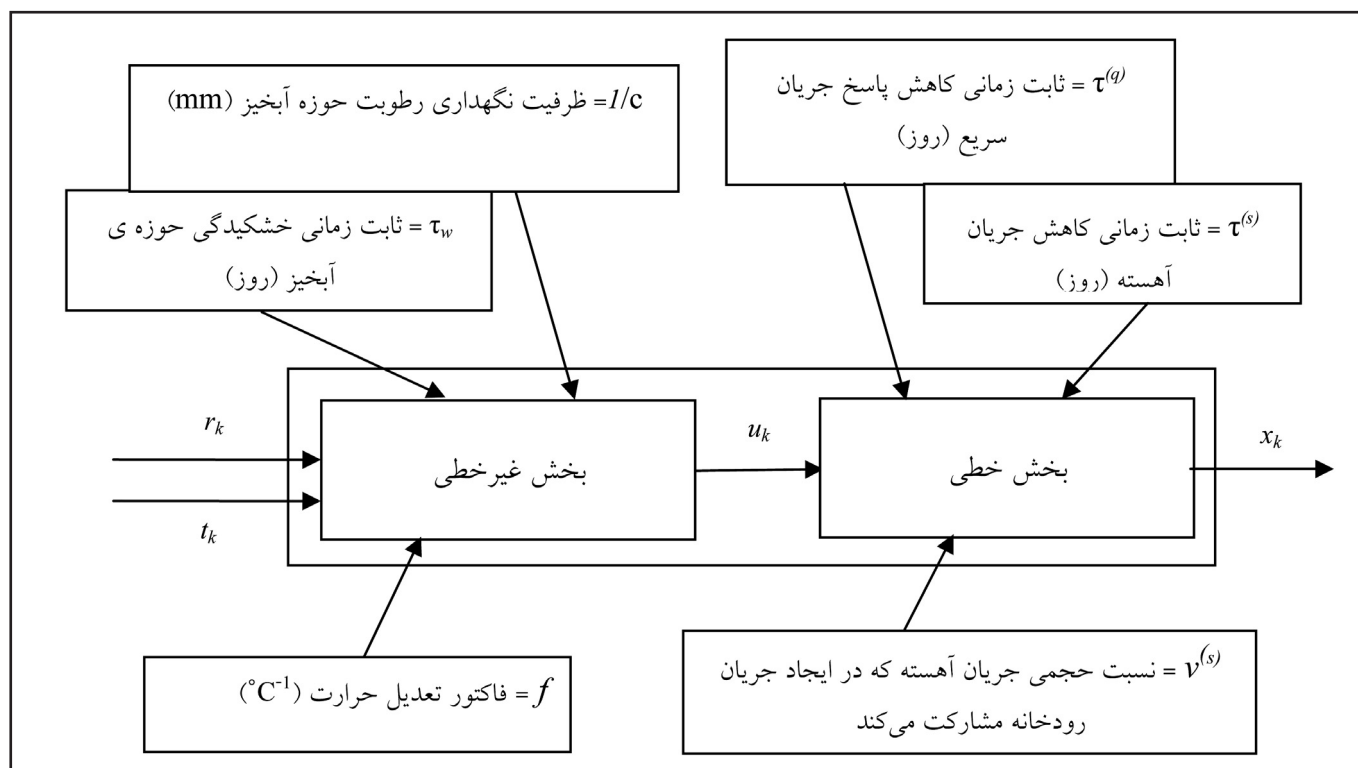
$1/c$ = ظرفیت نگهداری رطوبت حوزه آبخیز (mm)

$\tau^{(q)}$ = ثابت زمانی کاهش پاسخ جریان سریع (روز)

$\tau_w$ = ثابت زمانی خشکیدگی حوزه ی آبخیز (روز)

$\tau^{(s)}$ = ثابت زمانی کاهش جریان آهسته (روز)

$r_k$

$t_k$

بخش غیرخطی

$u_k$

بخش خطی

$x_k$

$f$ = فاکتور تعدیل حرارت ($^{\circ}C^{-1}$)

$v^{(s)}$ = نسبت حجمی جریان آهسته که در ایجاد جریان رودخانه مشارکت می‌کند